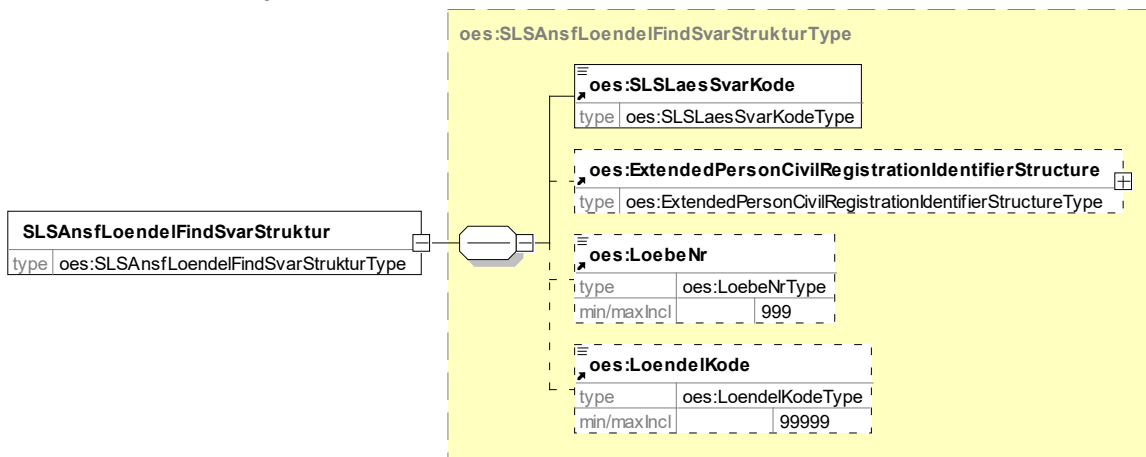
oes:SLSAnsfLoendelFindSvarStrukturType

SLSAnsfLoendelFindSvarStruktur
type | oes:SLSAnsfLoendelFindSvarStrukturType

oes:SLSLaesSvarKode
type | oes:SLSLaesSvarKodeType

oes:ExtendedPersonCivilRegistrationIdentifierStructure
type | oes:ExtendedPersonCivilRegistrationIdentifierStructureType

oes:LoebeNr
| type | oes:LoebeNrType | |
|---|---|---|
| min/maxIncl | | 999 |

oes:LoendelKode
| type | oes:LoendelKodeType | |
|---|---|---|
| min/maxIncl | | 99999 |